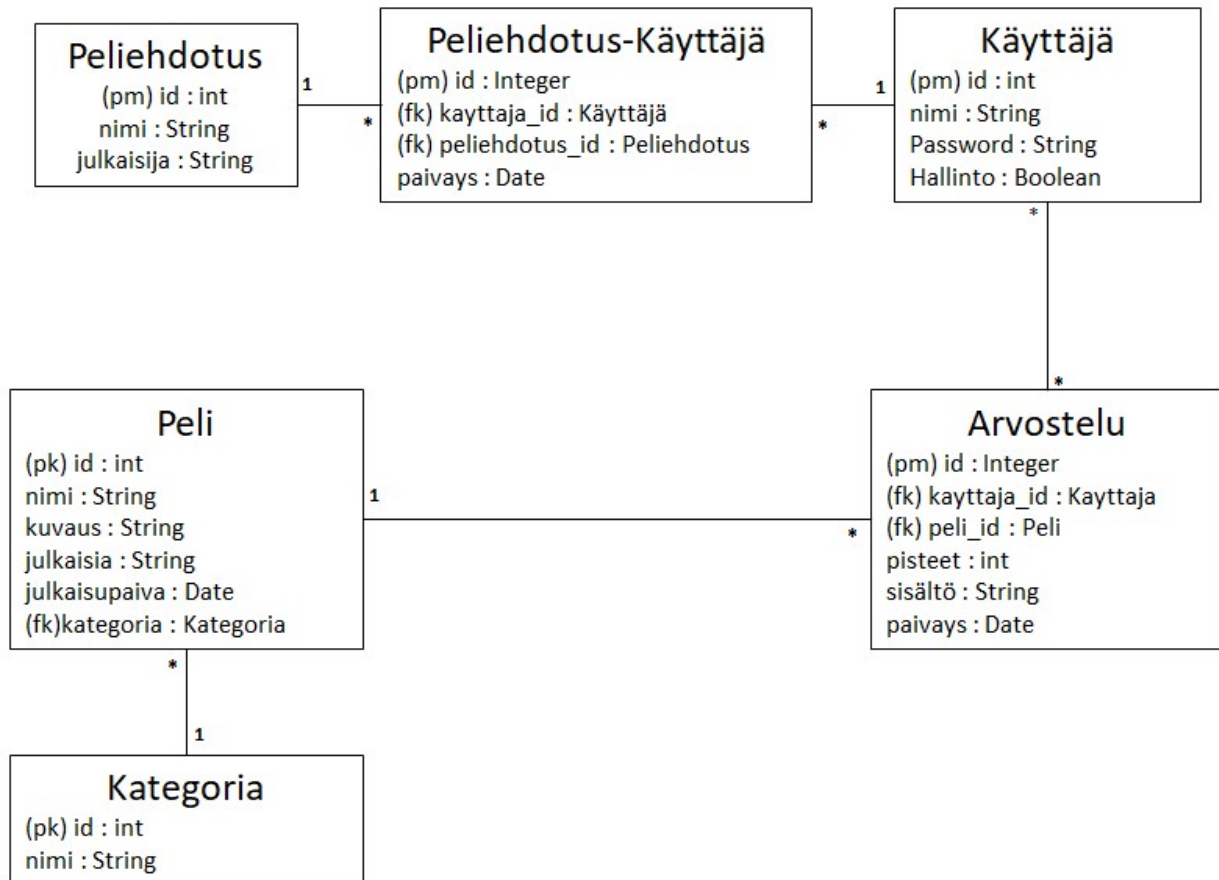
Peliehdotus
(pm) id : int
nimi : String
julkaisija : String

1

*

Peliehdotus-Käyttäjä
(pm) id : Integer
(fk) kayttaja_id : Käyttäjä
(fk) peliehdotus_id : Peliehdotus
paivays : Date

*

1

Käyttäjä
(pm) id : int
nimi : String
Password : String
Hallinto : Boolean

*

*

Peli
(pk) id : int
nimi : String
kuvaus : String
julkaisia : String
julkaisupaiva : Date
(fk)kategoria : Kategoria

1

*

Arvostelu
(pm) id : Integer
(fk) kayttaja_id : Kayttaja
(fk) peli_id : Peli
pisteet : int
sisältö : String
paivays : Date

*

1

Kategoria
(pk) id : int
nimi : String